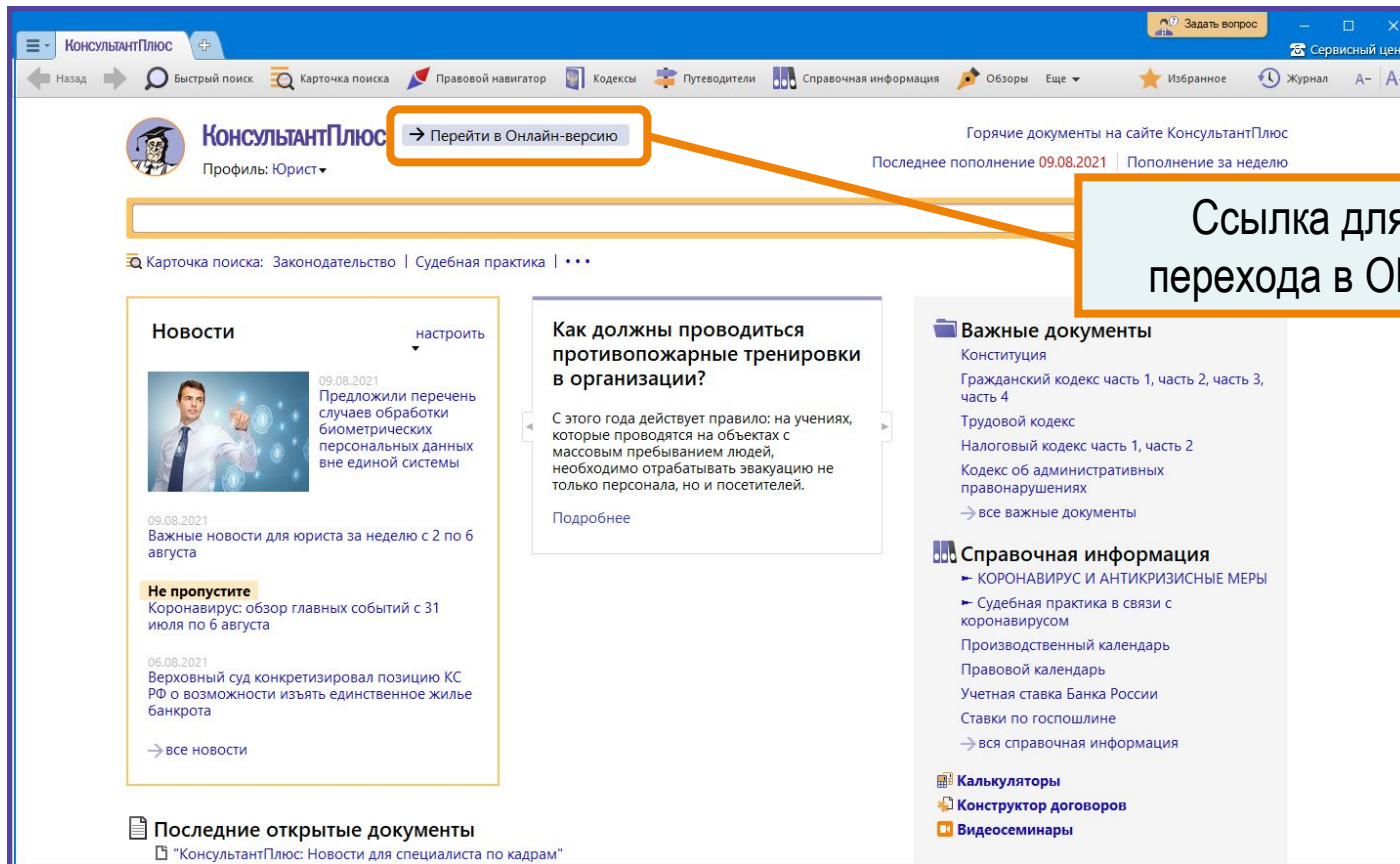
КонсультантПлюс
Задать вопрос
Сервисный цен
Назад Быстрый поиск Карточка поиска Правовой навигатор Кодексы Путеводители Справочная информация Обзоры Еще Избранное Журнал A- A

КонсультантПлюс → Перейти в Онлайн-версию
Профиль: Юрист

Горячие документы на сайте КонсультантПлюс
Последнее пополнение 09.08.2021 | Пополнение за неделю

Ссылка для перехода в О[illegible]

Карточка поиска: Законодательство | Судебная практика | • • •

Новости
настроить

09.08.2021
Предложили перечень случаев обработки биометрических персональных данных вне единой системы

09.08.2021
Важные новости для юриста за неделю с 2 по 6 августа

Не пропустите
Коронавирус: обзор главных событий с 31 июля по 6 августа

06.08.2021
Верховный суд конкретизировал позицию КС РФ о возможности изъять единственное жилье банкрота

→ все новости

Как должны проводиться противопожарные тренировки в организации?

С этого года действует правило: на учениях, которые проводятся на объектах с массовым пребыванием людей, необходимо отрабатывать эвакуацию не только персонала, но и посетителей.

Подробнее

Важные документы
Конституция
Гражданский кодекс часть 1, часть 2, часть 3, часть 4
Трудовой кодекс
Налоговый кодекс часть 1, часть 2
Кодекс об административных правонарушениях
→ все важные документы

Справочная информация
► КОРОНАВИРУС И АНТИКРИЗИСНЫЕ МЕРЫ
► Судебная практика в связи с коронавирусом
Производственный календарь
Правовой календарь
Учетная ставка Банка России
Ставки по госпошлине
→ вся справочная информация

Калькуляторы
Конструктор договоров
Видеосеминары

Последние открытые документы
"КонсультантПлюс: Новости для специалиста по кадрам"